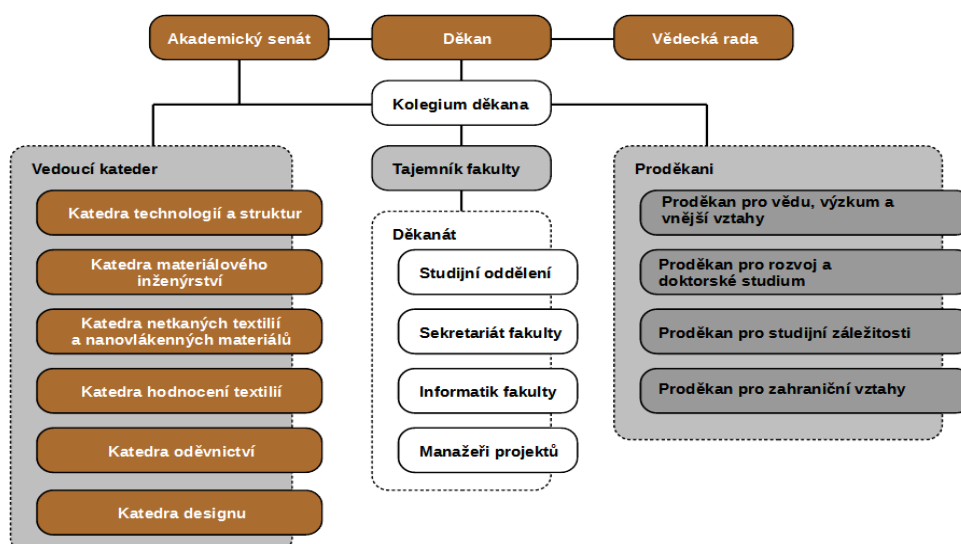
Akademický senát

Děkan

Vědecká rada

Kolegium děkana

Vedoucí kateder

Katedra technologií a struktur

Katedra materiálového inženýrství

Katedra netkaných textilií a nanovlákenných materiálů

Katedra hodnocení textilií

Katedra oděvnictví

Katedra designu

Tajemník fakulty

Děkanát

Studijní oddělení

Sekretariát fakulty

Informatik fakulty

Manažeři projektů

Proděkani

Proděkan pro vědu, výzkum a vnější vztahy

Proděkan pro rozvoj a doktorské studium

Proděkan pro studijní záležitosti

Proděkan pro zahraniční vztahy